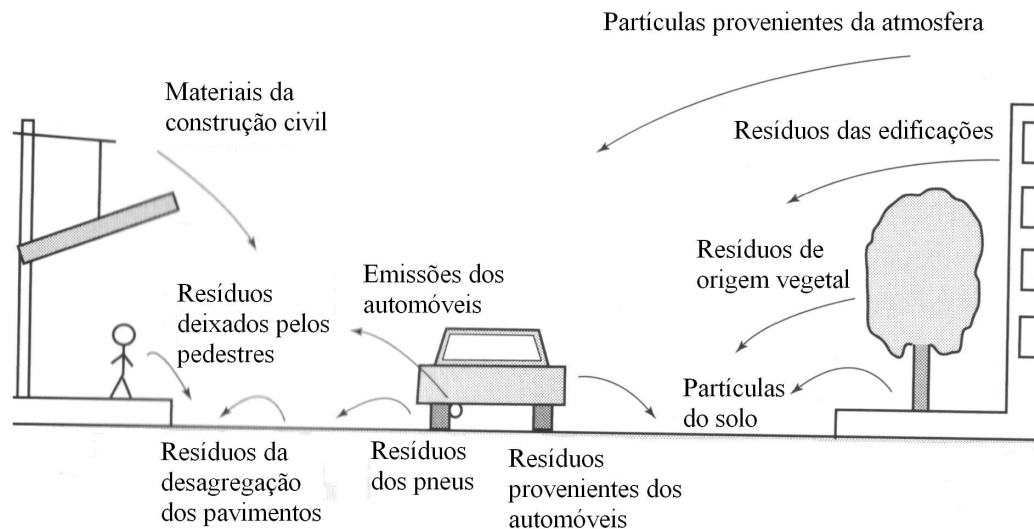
Partículas provenientes da atmosfera

Materiais da construção civil

Resíduos das edificações

Resíduos de origem vegetal

Emissões dos automóveis

Resíduos deixados pelos pedestres

Partículas do solo

Resíduos da desagregação dos pavimentos

Resíduos dos pneus

Resíduos provenientes dos automóveis